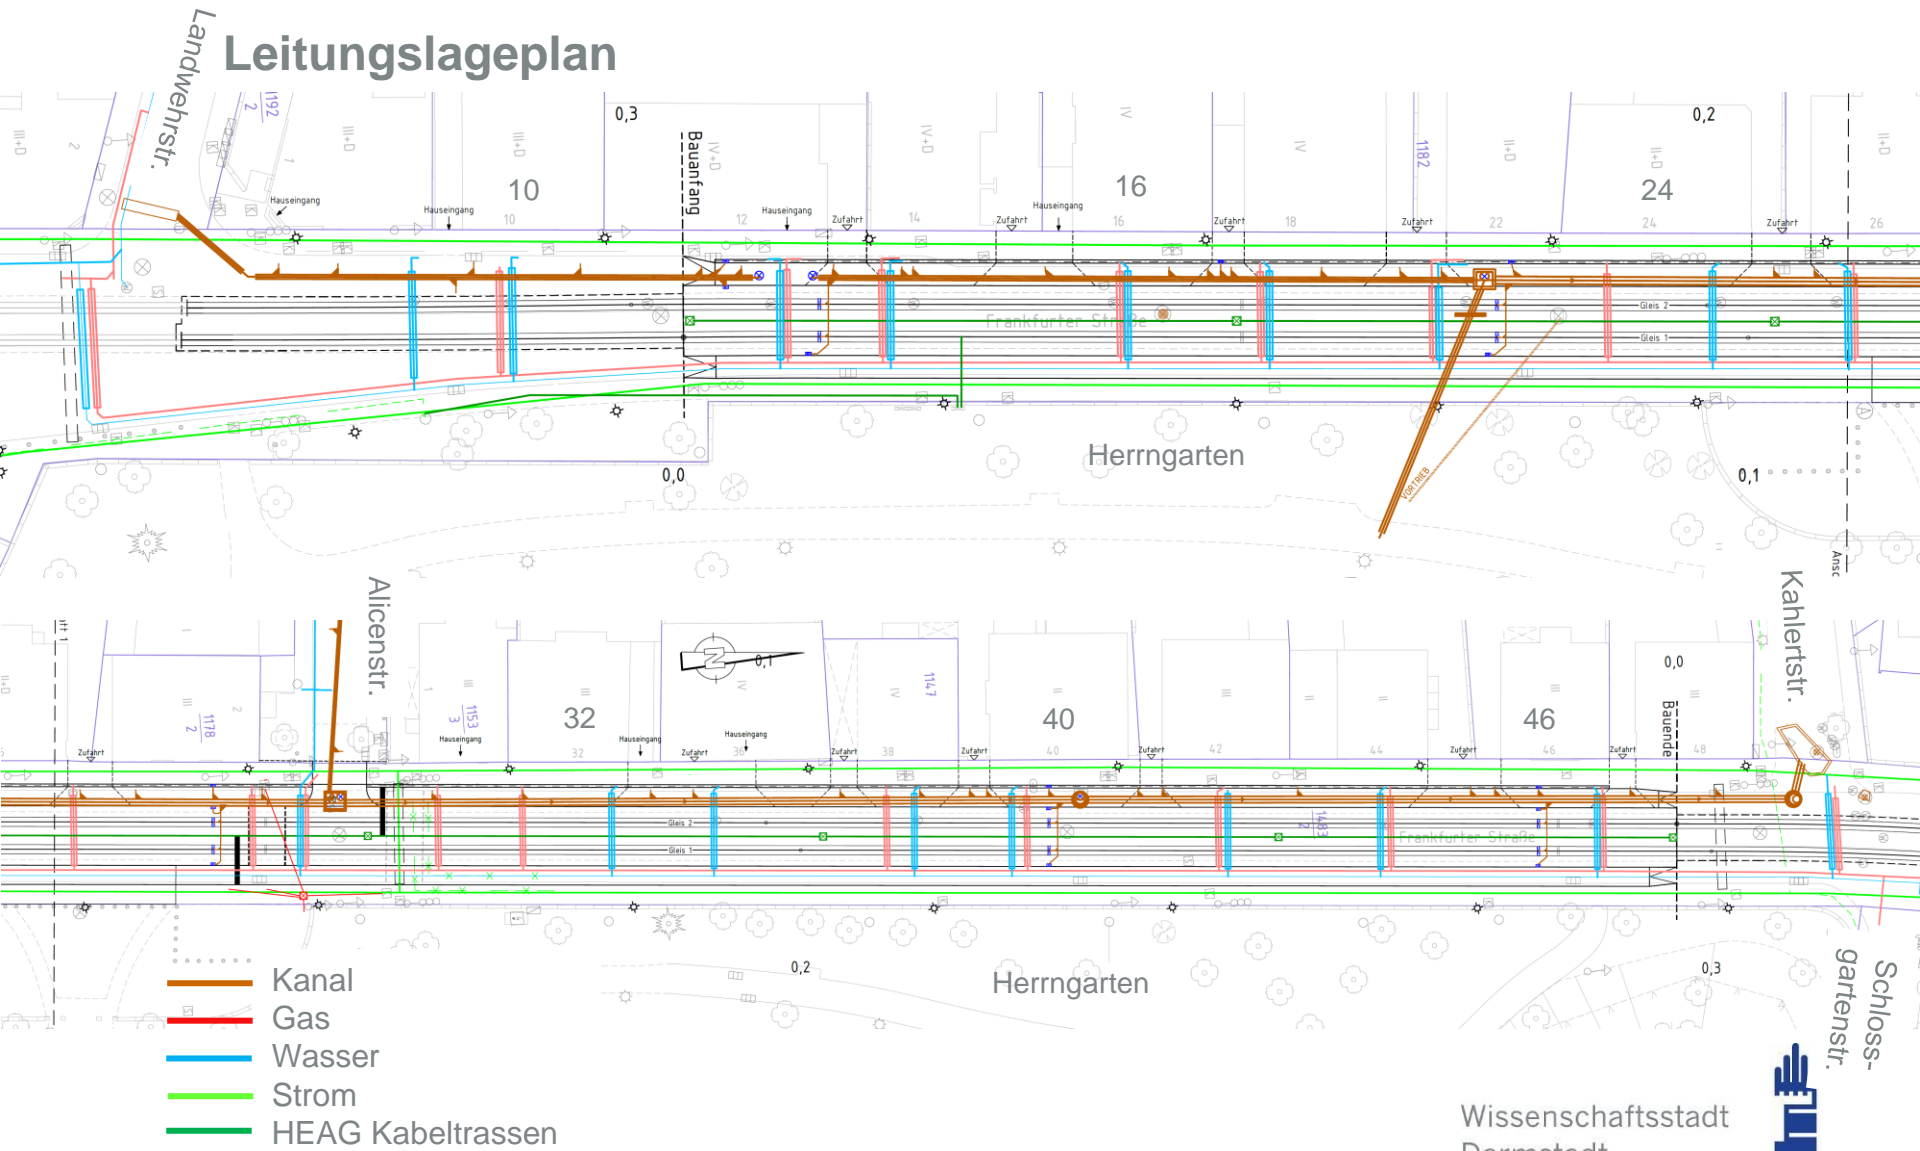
Leitungslageplan

Landwehrstr.

III+D
2
1192
2
III+D
III+D
10
0,3
Bauanfang
IV+D
IV+D
16
IV
IV
1182
II+D
24
0,2
II+D
III+D

Hauseingang
Hauseingang
10
12
Hauseingang
Zufahrt
14
Zufahrt
Hauseingang
16
Zufahrt
18
Zufahrt
22
24
Zufahrt
26

Frankfurter Straße
Gleis 2
Gleis 1

0,0
Herrngarten
0,1
VORTRIEB
Ansc

Alicenstr.
1178
2
1153
3
32
Hauseingang
Hauseingang
Hauseingang
Zufahrt
0,1
114,7
IV
40
46
0,0
Bauende
Kahlertstr.
Zufahrt
Zufahrt
32
36
Zufahrt
38
Zufahrt
40
Zufahrt
42
44
Zufahrt
46
Zufahrt
48

Gleis 2
Gleis 1
1483
Frankfurter Straße

0,2
Herrngarten
0,3
Schloss-gartenstr.

Kanal
Gas
Wasser
Strom
HEAG Kabeltrassen

Wissenschaftsstadt
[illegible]